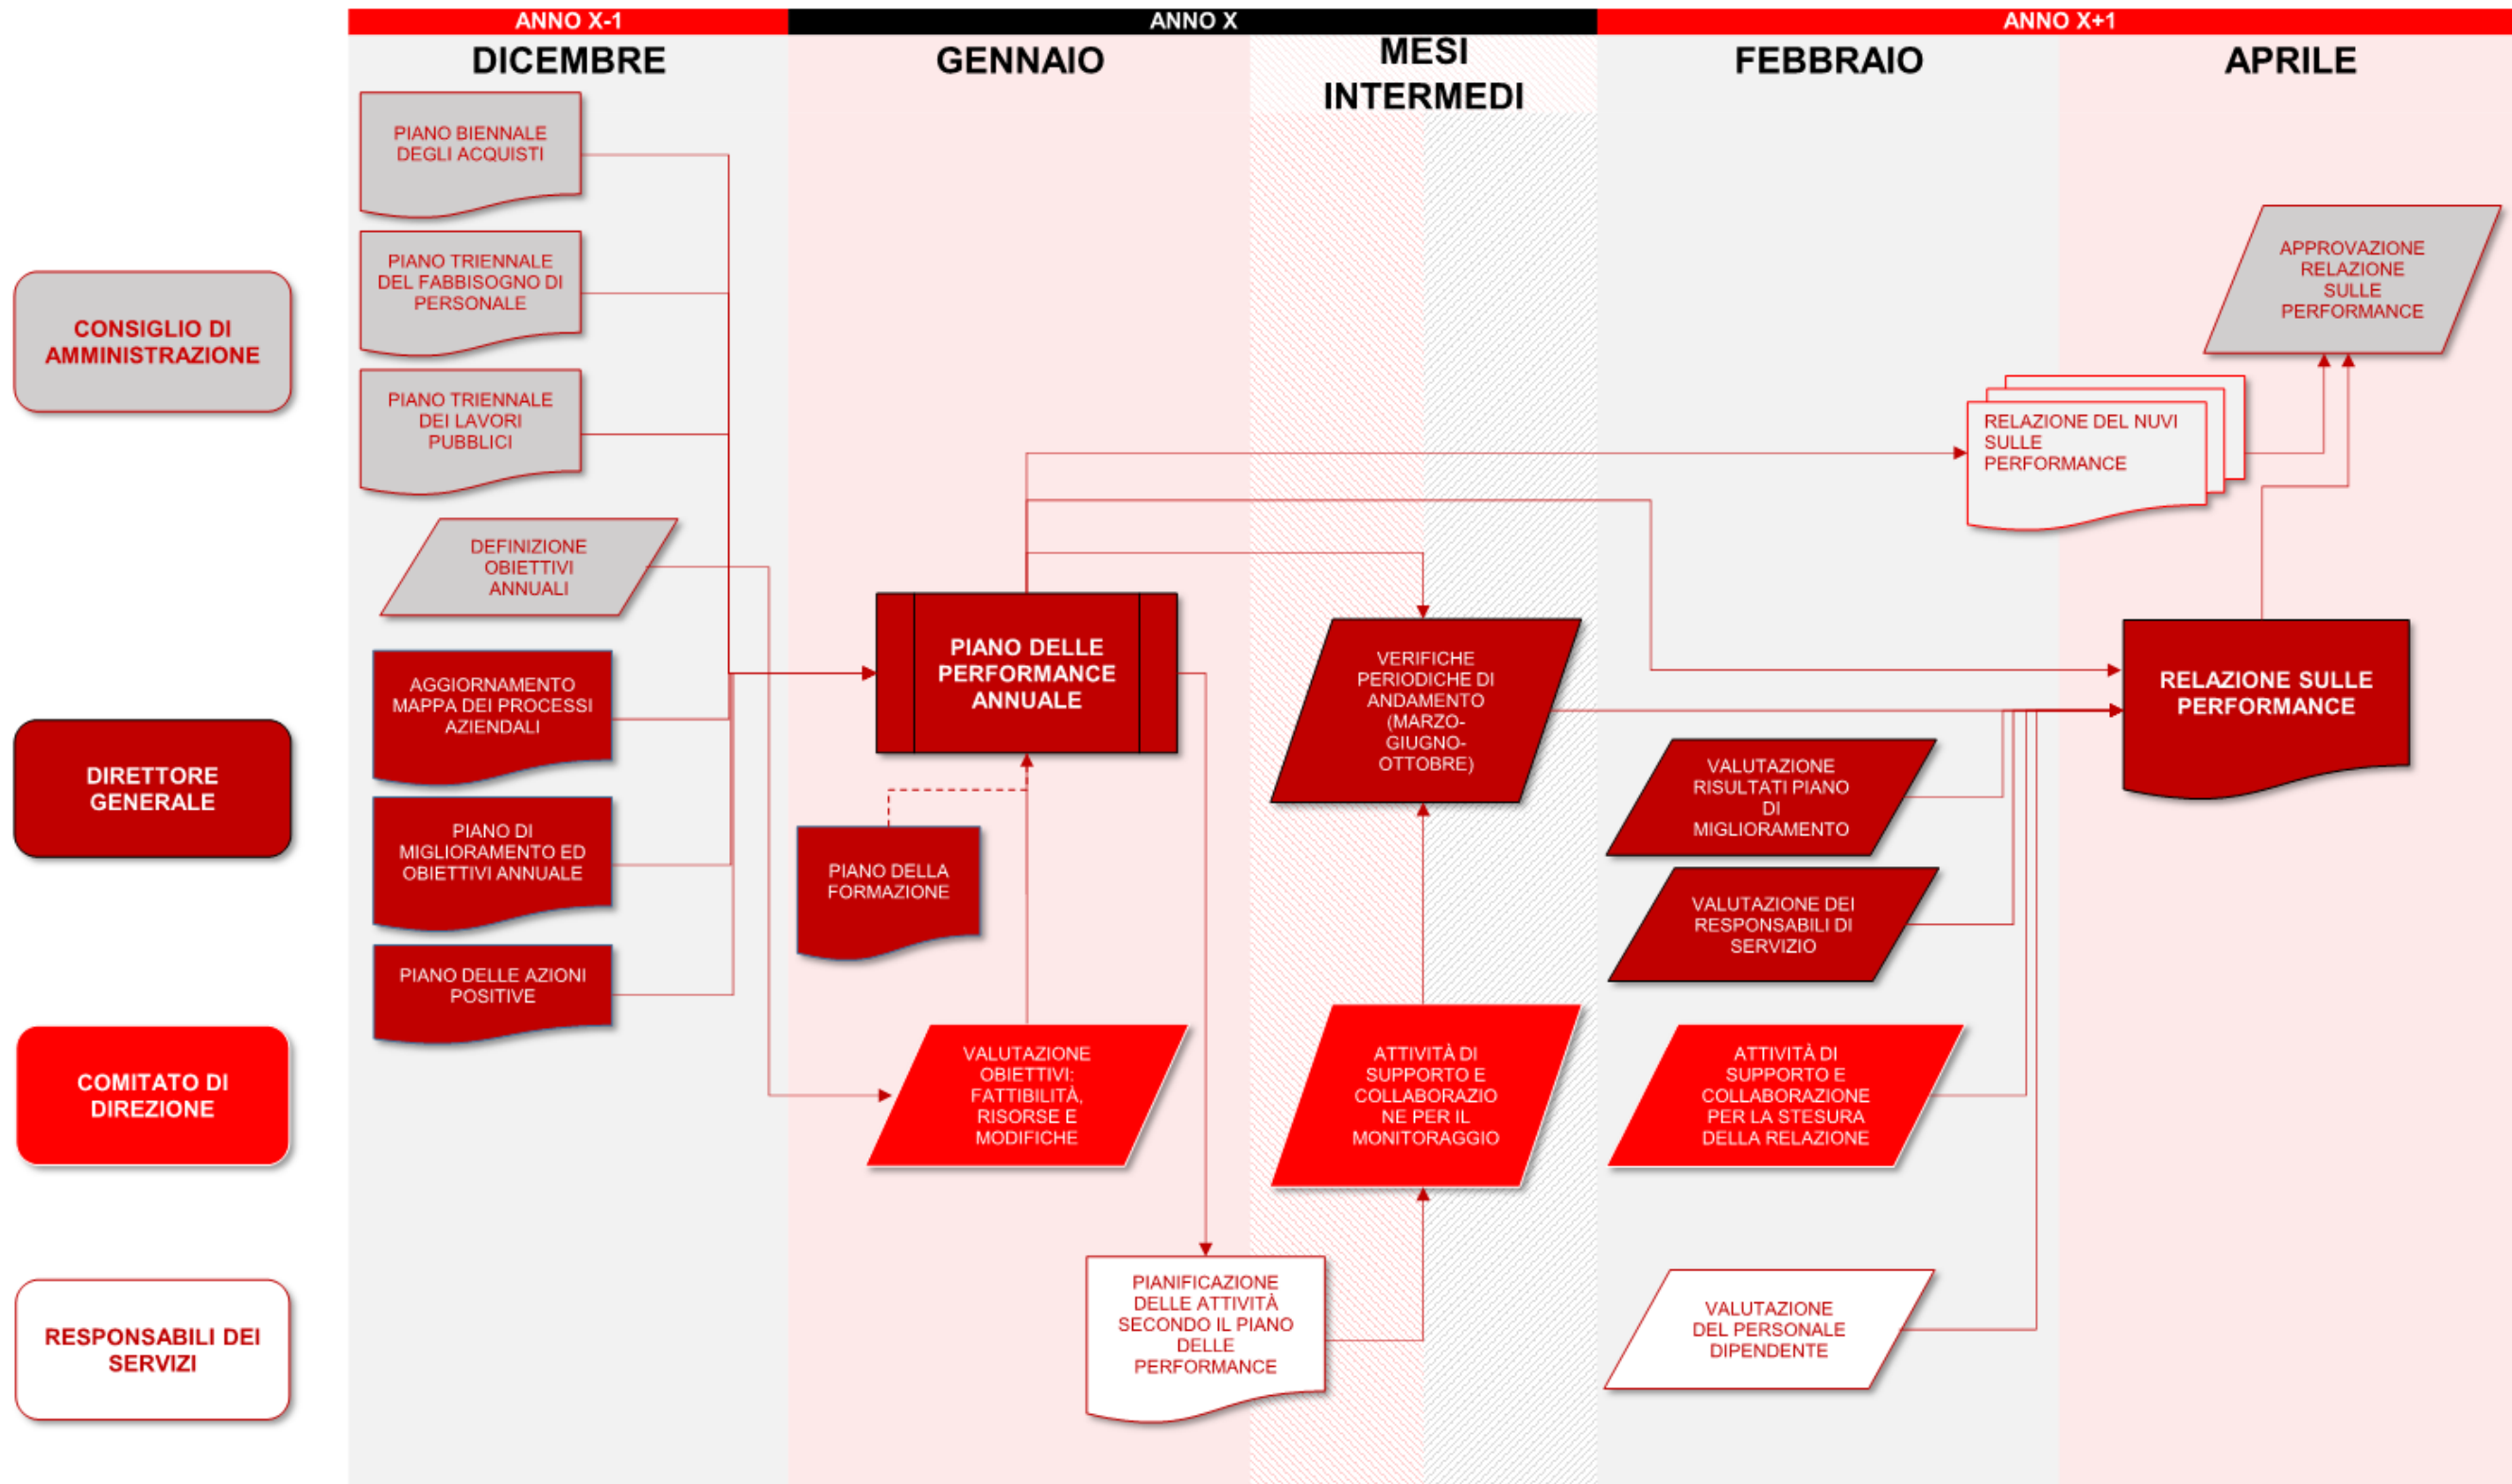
ANNO X-1
ANNO X
ANNO X+1

DICEMBRE
GENNAIO
MESI INTERMEDI
FEBBRAIO
APRILE

CONSIGLIO DI AMMINISTRAZIONE

PIANO BIENNALE DEGLI ACQUISTI

PIANO TRIENNALE DEL FABBISOGNO DI PERSONALE

PIANO TRIENNALE DEI LAVORI PUBBLICI

APPROVAZIONE RELAZIONE SULLE PERFORMANCE

RELAZIONE DEL NUVI SULLE PERFORMANCE

DEFINIZIONE OBIETTIVI ANNUALI

PIANO DELLE PERFORMANCE ANNUALE

VERIFICHE PERIODICHE DI ANDAMENTO (MARZO-GIUGNO-OTTOBRE)

RELAZIONE SULLE PERFORMANCE

DIRETTORE GENERALE

AGGIORNAMENTO MAPPA DEI PROCESSI AZIENDALI

PIANO DI MIGLIORAMENTO ED OBIETTIVI ANNUALE

PIANO DELLA FORMAZIONE

VALUTAZIONE RISULTATI PIANO DI MIGLIORAMENTO

VALUTAZIONE DEI RESPONSABILI DI SERVIZIO

PIANO DELLE AZIONI POSITIVE

COMITATO DI DIREZIONE

VALUTAZIONE OBIETTIVI: FATTIBILITÀ, RISORSE E MODIFICHE

ATTIVITÀ DI SUPPORTO E COLLABORAZIONE PER IL MONITORAGGIO

ATTIVITÀ DI SUPPORTO E COLLABORAZIONE PER LA STESURA DELLA RELAZIONE

RESPONSABILI DEI SERVIZI

PIANIFICAZIONE DELLE ATTIVITÀ SECONDO IL PIANO DELLE PERFORMANCE

VALUTAZIONE DEL PERSONALE DIPENDENTE